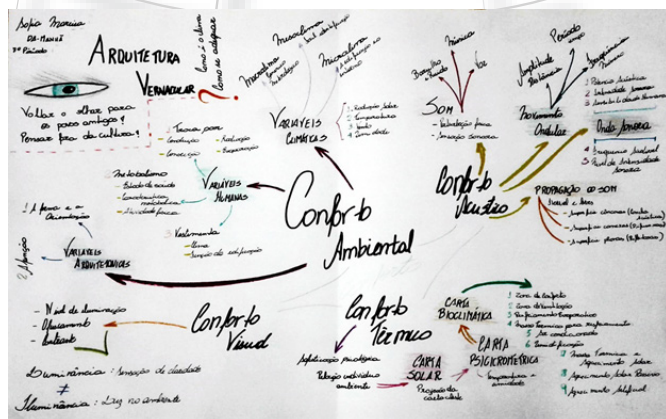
Sofia Marina
DA-MANHÃ
5º Período

ARQUITETURA
VERNACULAR

Voltar o olhar para o nosso antigo! Pensar fora da cultura!

Como é o clima
Como se adaptar
?

Mecanismos
Mecanismo
Mecanismo

VARIÁVEIS CLIMÁTICAS

- Radiação Solar
- Temperatura
- Vento
- Umidade

- Trocas para
- Condução
- Convecção
- Radiação
- Evaporação

- Metabolismo
- Idade do usuário
- Características
- Atividade física

VARIÁVEIS HUMANAS

Vestimenta
- Clima
- Função da vestimenta

Conforto Ambiental

! A função e a ocupação

VARIÁVEIS ARQUITETÔNICAS

Função

- Nível de iluminação
- Ofuscamento
- Contraste

Conforto Visual

Luminância: Sensação de claridade
≠
Iluminância: Luz no ambiente

Conforto Térmico

Satisfação psicológica
Relação indivíduo ambiente

CARTA SOLAR
Projeção da abóbada celeste

CARTA PSICROMÉTRICA
Temperatura e umidade

CARTA BIOCLIMÁTICA

1 Zona de conforto
2 Zona de ventilação
3 Resfriamento evaporativo
4 Massa térmica para resfriamento
5 Ar condicionado
6 Umidificação
7 Massa térmica de aquecimento solar
8 Aquecimento solar passivo
9 Aquecimento artificial

Barulho
Ruído
Música
Voz

SOM
- Satisfação física
- Sensação sonora

Conforto Acústico

Comprimento
Amplitude
Frequência
Período

Fenômeno Ondulatório

Onda sonora

1 Potência acústica
2 Intensidade sonora
3 Pressão sonora
1 Frequência
2 Nível de intensidade

PROPAGAÇÃO DO SOM
Paredes e Ares
- Superfícies côncavas
- Superfícies convexas
- Superfícies planas